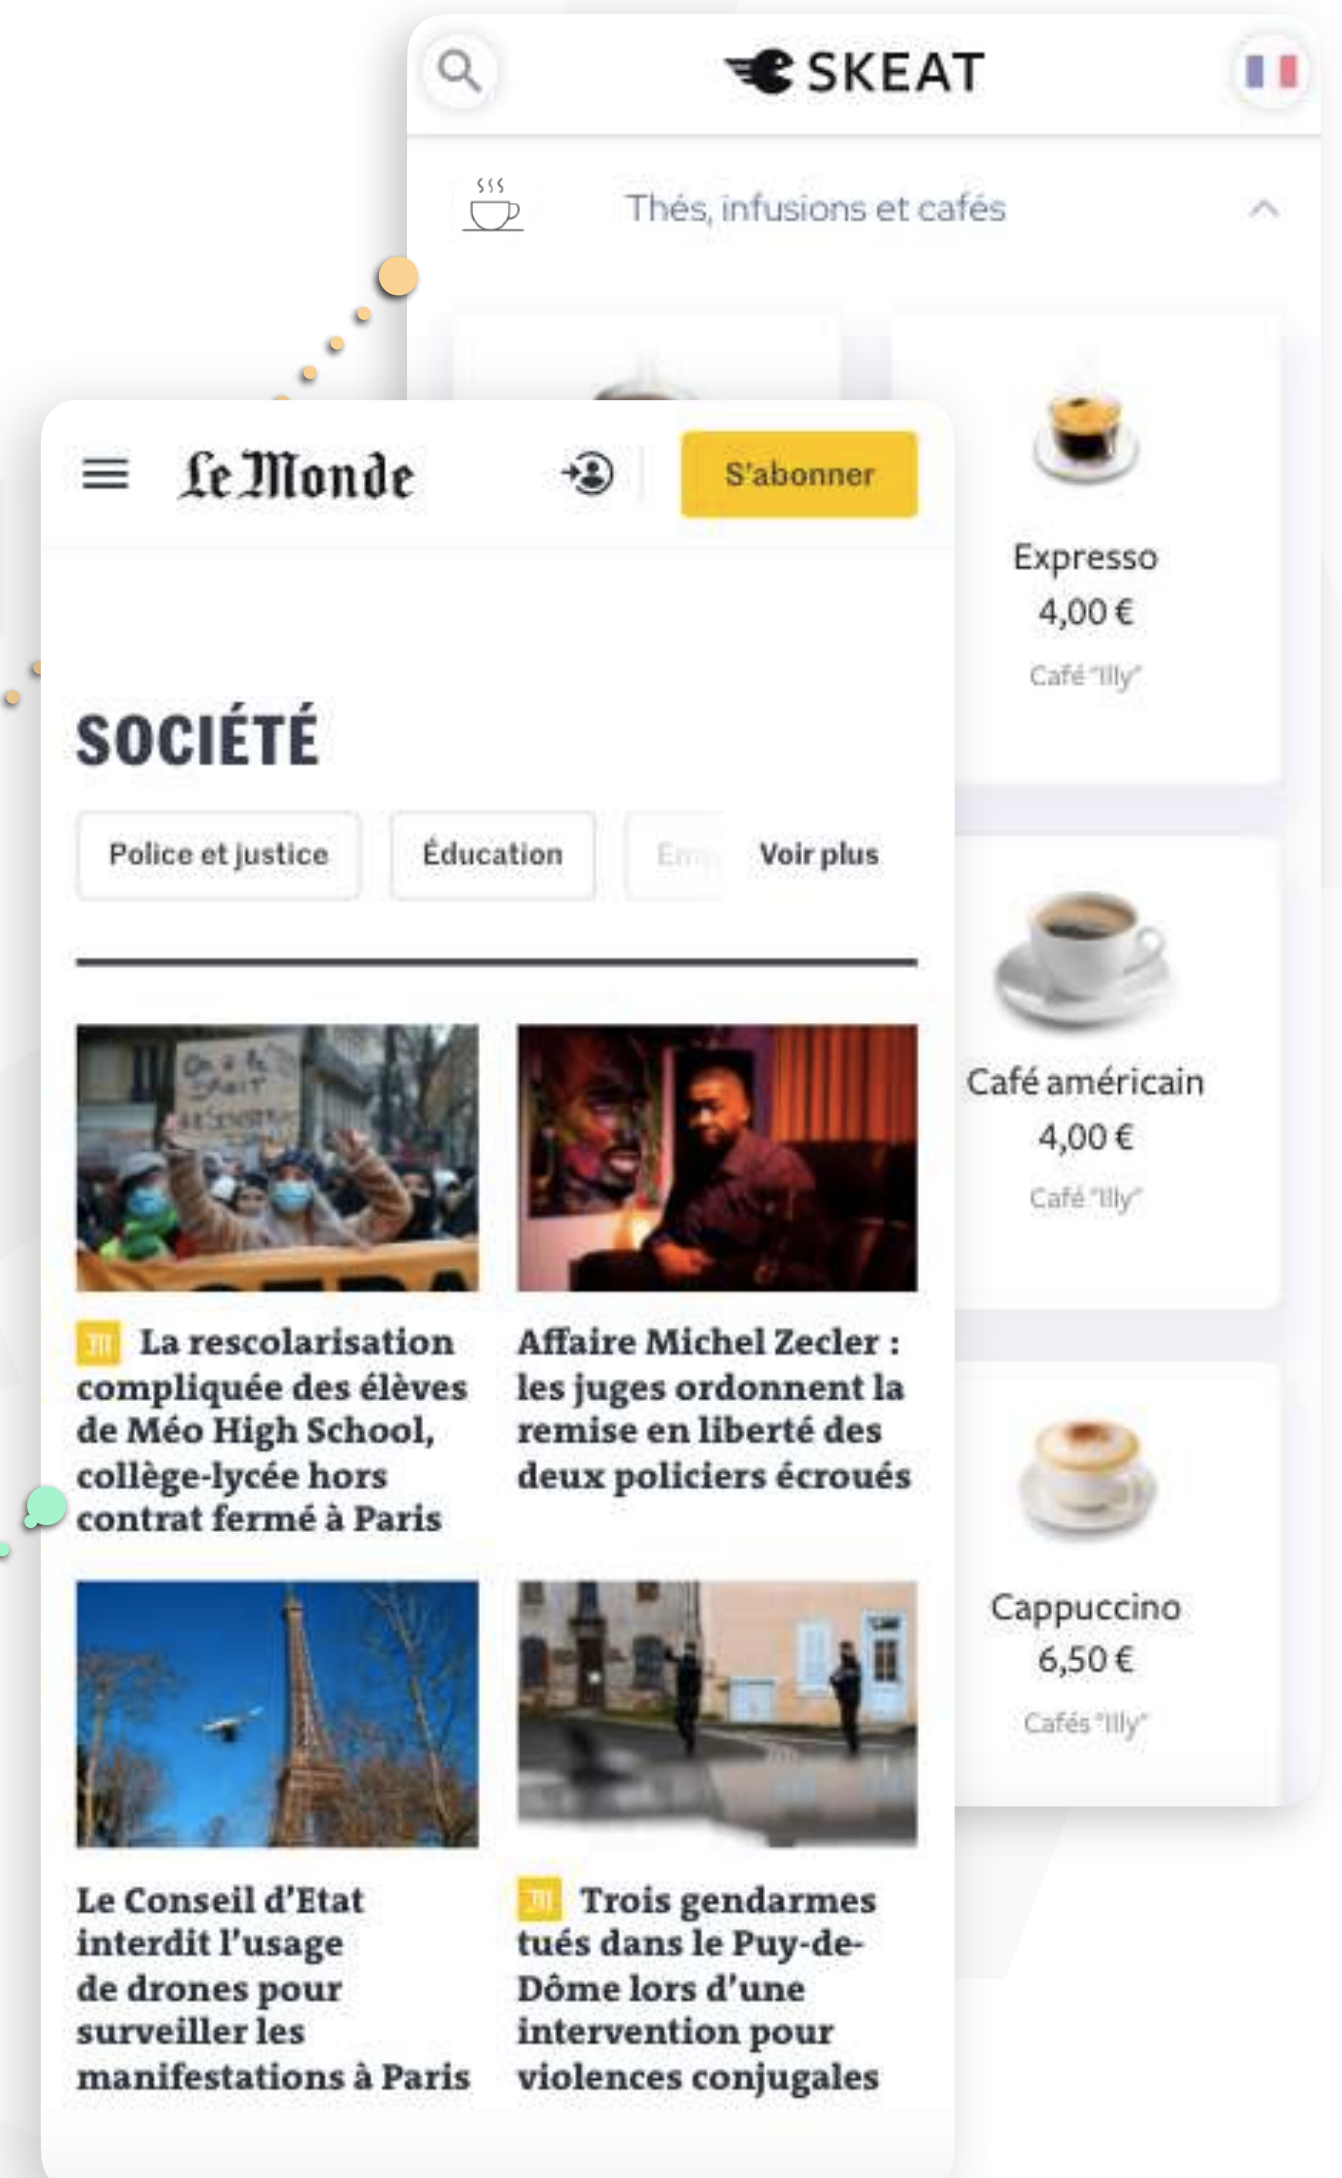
SKEAT

Thés, infusions et cafés

Expresso
4,00 €
Café "Illy"

Café américain
4,00 €
Café "Illy"

Cappuccino
6,50 €
Cafés "Illy"

Le Monde

S'abonner

SOCIÉTÉ

Police et justice

Éducation

Em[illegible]

Voir plus

La rescolarisation compliquée des élèves de Méo High School, collège-lycée hors contrat fermé à Paris

Affaire Michel Zecler : les juges ordonnent la remise en liberté des deux policiers écroués

Le Conseil d'Etat interdit l'usage de drones pour surveiller les manifestations à Paris

Trois gendarmes tués dans le Puy-de-Dôme lors d'une intervention pour violences conjugales